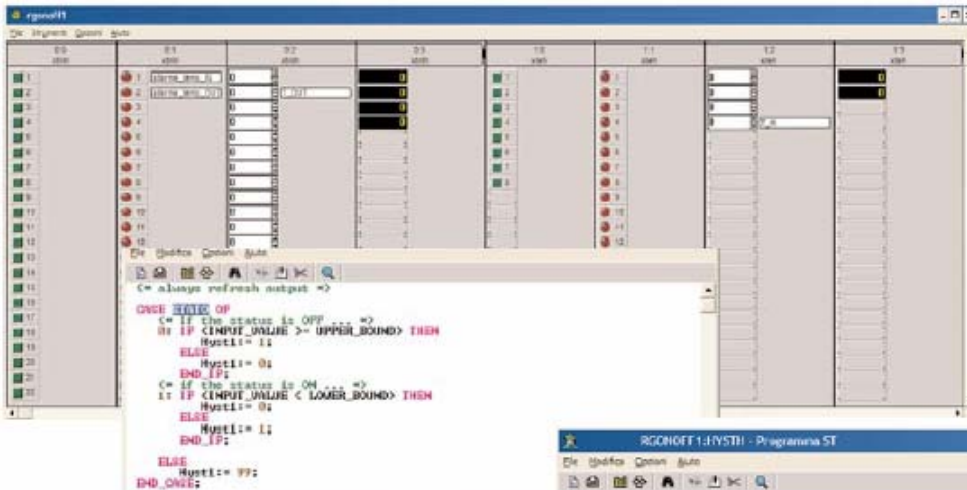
rgonoff1

File Strumenti Opzioni Aiuto

0.0
slot
0.1
slot
0.2
slot
0.3
slot
1.0
slot
1.1
slot
1.2
slot
1.3
slot

1 2 3 4 5 6 7 8 9 10 11 12 13 14 15 16 17 18 19 20 21 22

1 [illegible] 0
2 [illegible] 0 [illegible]
3 0
4 0
5 0
6 0
7 0
8 0
9 0
10 0
11 0
12

0
0
0
0

1 2 3 4 5 6 7 8

1 2 3 4 5 6 7 8 9 10 11 12

0
0
0
0 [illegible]

0
0

File Modifica Opzioni Aiuto

(* always refresh output *)

CASE STATO OF
(* if the status is OFF ... *)
0: IF (INPUT_VALUE >= UPPER_BOUND) THEN
Hyst1:= 1;
ELSE
Hyst1:= 0;
END_IF;
(* if the status is ON ... *)
1: IF (INPUT_VALUE < LOWER_BOUND) THEN
Hyst1:= 0;
ELSE
Hyst1:= 1;
END_IF;

ELSE
Hyst1:= 99;
END_CASE;

RGONOFF 1:HYSTH - Programma ST

File Modifica Opzioni Aiuto